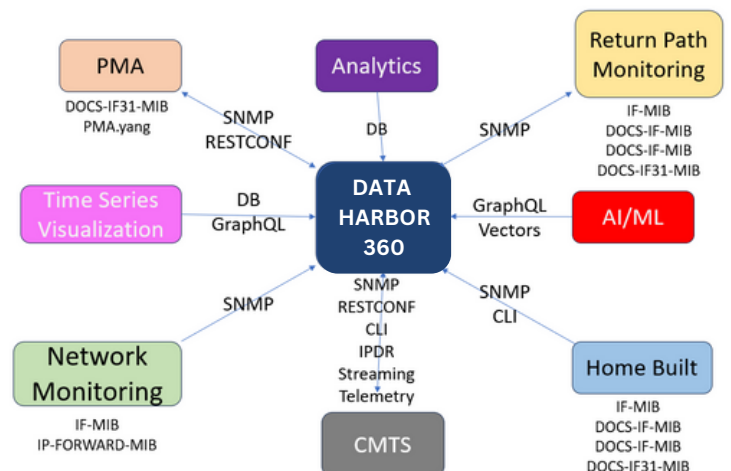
PMA

DOCS-IF31-MIB
PMA.yang

SNMP
RESTCONF

Analytics

DB

Return Path Monitoring

SNMP

IF-MIB
DOCS-IF-MIB
DOCS-IF-MIB
DOCS-IF31-MIB

Time Series Visualization

DB
GraphQL

DATA HARBOR 360

GraphQL
Vectors

AI/ML

SNMP

SNMP
RESTCONF
CLI
IPDR
Streaming
Telemetry

SNMP
CLI

Network Monitoring

IF-MIB
IP-FORWARD-MIB

CMTS

Home Built

IF-MIB
DOCS-IF-MIB
DOCS-IF-MIB
DOCS-IF31-MIB